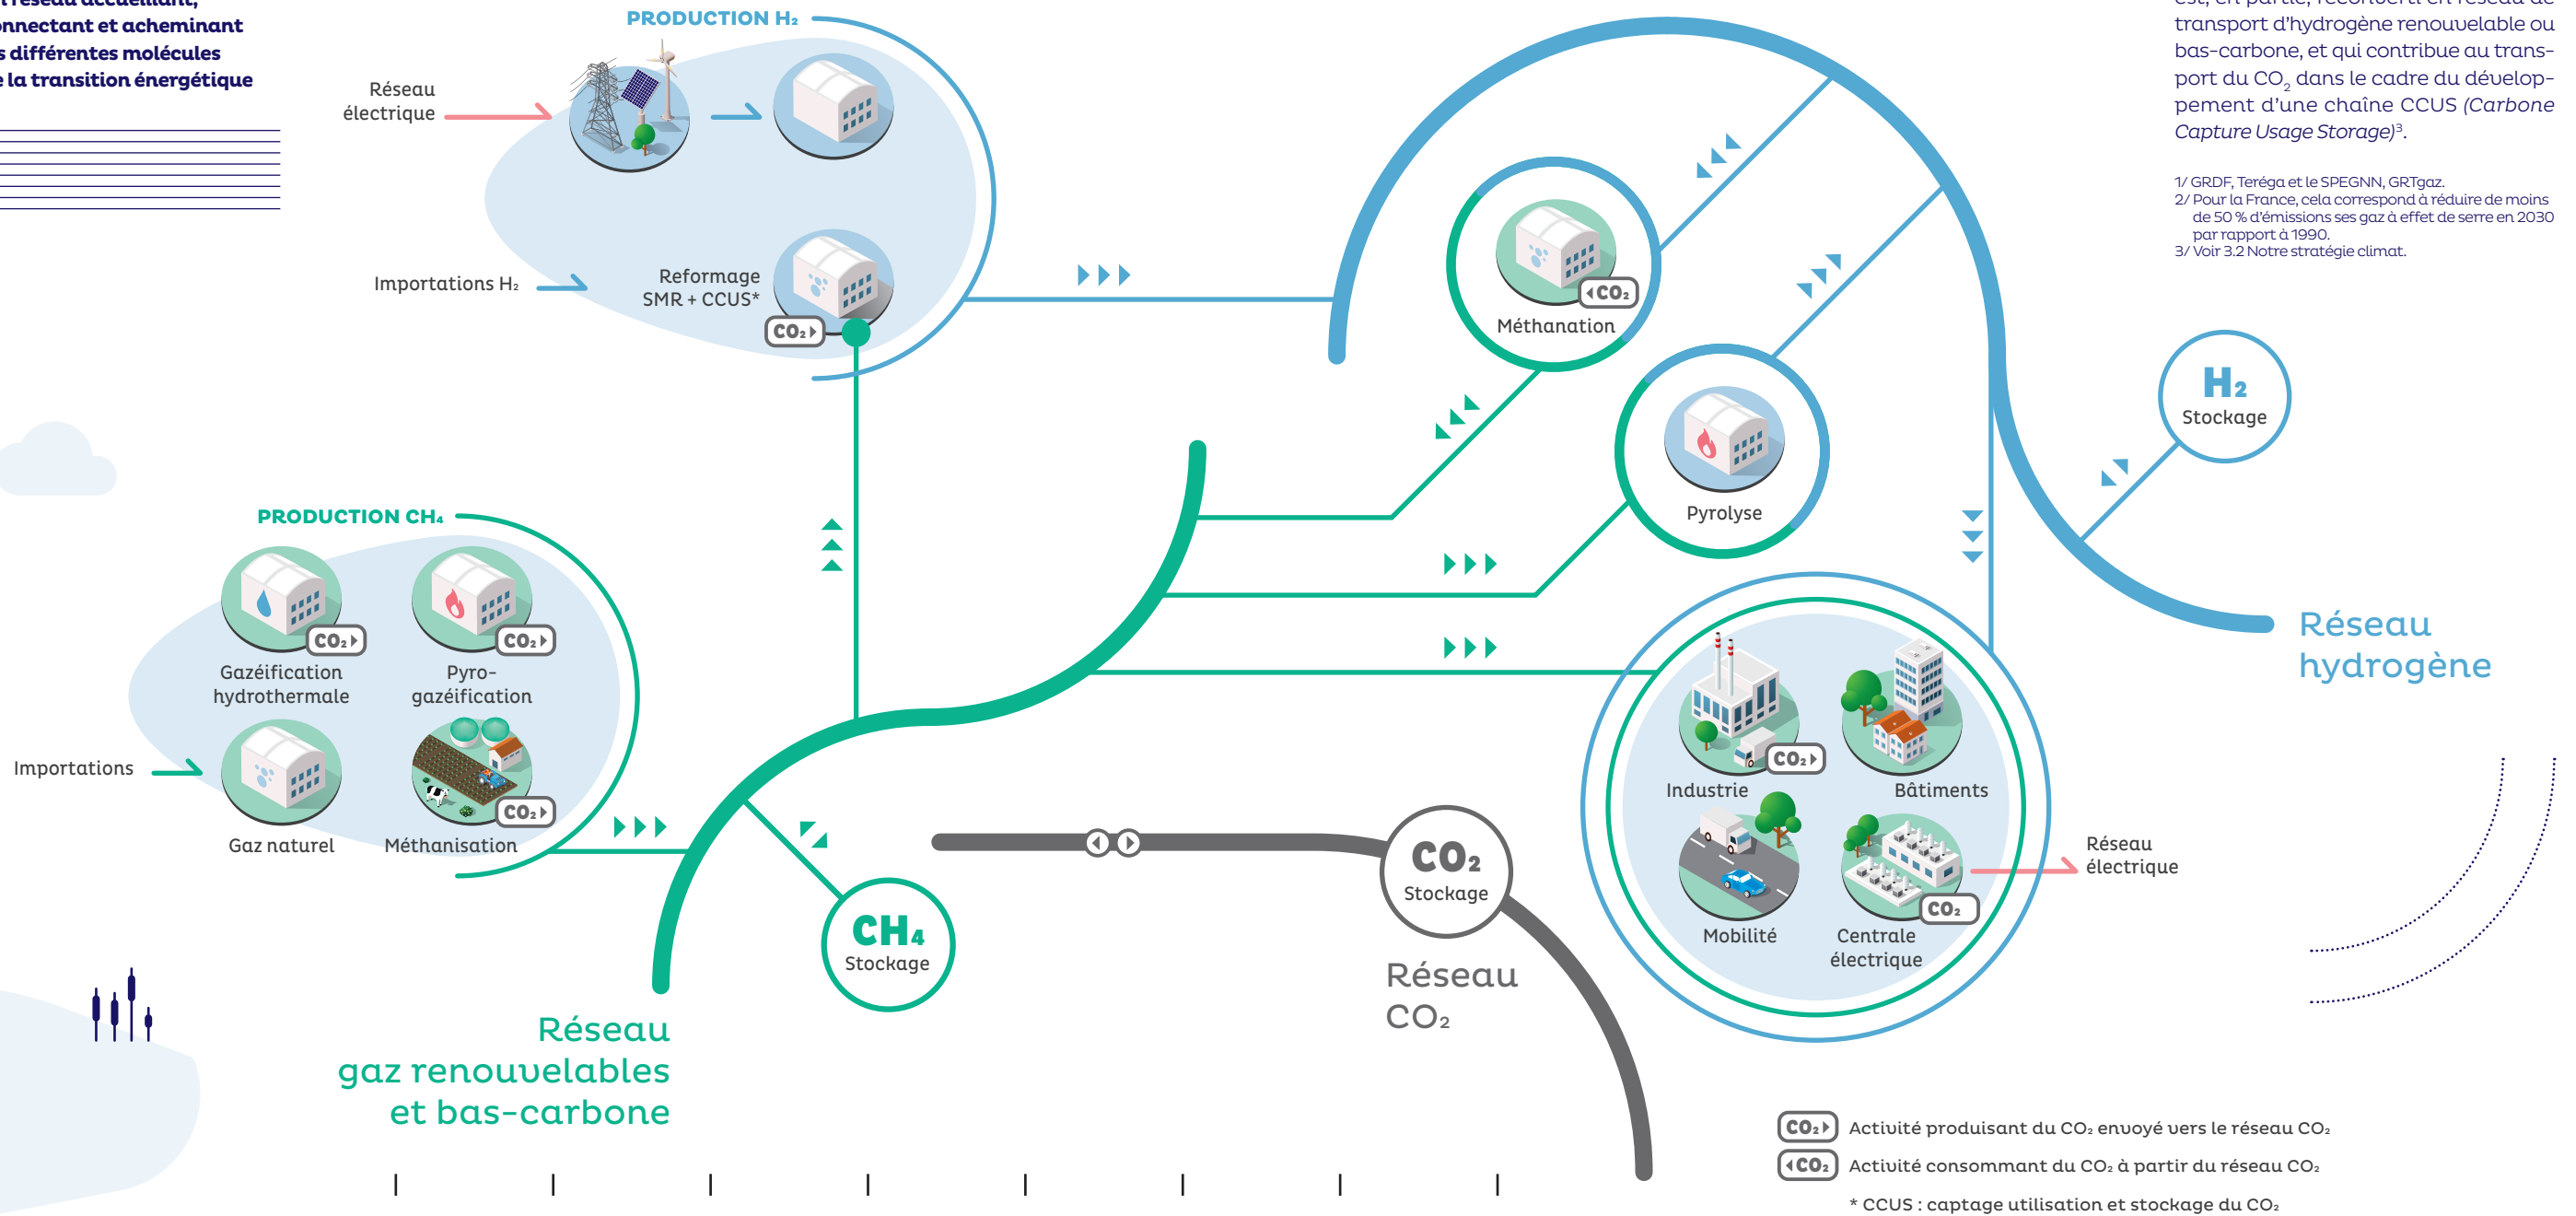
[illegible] réseau accueillant, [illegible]nnectant et acheminant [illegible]s différentes molécules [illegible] la transition énergétique

PRODUCTION H₂

Réseau électrique

Importations H₂

Reformage SMR + CCUS*

$CO_2$

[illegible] est, en partie, reconverti en réseau de transport d'hydrogène renouvelable ou bas-carbone, et qui contribue au transport du $CO_2$ dans le cadre du développement d'une chaîne CCUS (Carbone Capture Usage Storage)³.

1/ GRDF, Teréga et le SPEGNN, GRTgaz.
2/ Pour la France, cela correspond à réduire de moins de 50 % d'émissions ses gaz à effet de serre en 2030 par rapport à 1990.
3/ Voir 3.2 Notre stratégie climat.

$CO_2$
Méthanation

Pyrolyse

$H_2$
Stockage

Réseau hydrogène

PRODUCTION CH₄

$CO_2$
Gazéification hydrothermale

$CO_2$
Pyro-gazéification

Importations

Gaz naturel

$CO_2$
Méthanisation

$CH_4$
Stockage

$CO_2$
Stockage

Réseau $CO_2$

$CO_2$
Industrie

Bâtiments

Mobilité

$CO_2$
Centrale électrique

Réseau électrique

Réseau gaz renouvelables et bas-carbone

$CO_2$ Activité produisant du $CO_2$ envoyé vers le réseau $CO_2$
$CO_2$ Activité consommant du $CO_2$ à partir du réseau $CO_2$
* CCUS : captage utilisation et stockage du $CO_2$